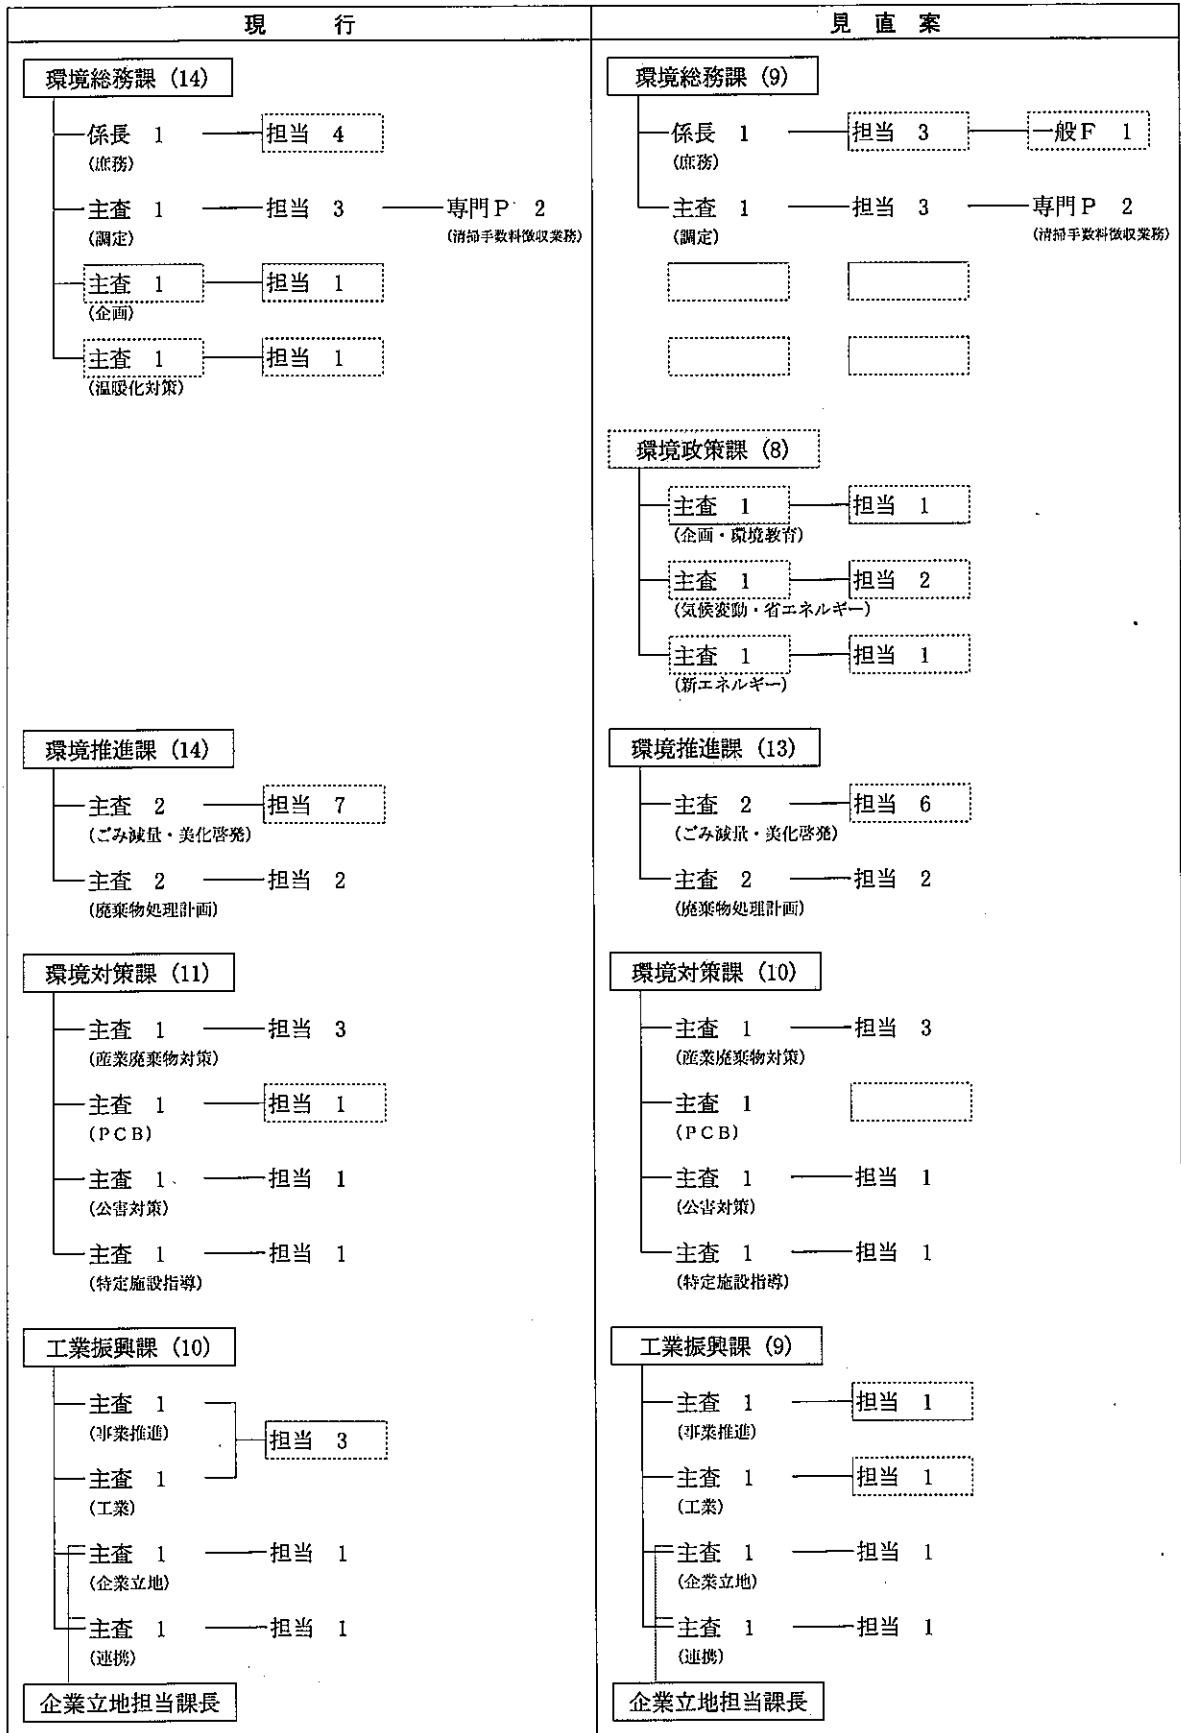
| 現　行 | 見直案 |
|---|---|

環境総務課（14）
係長　1（庶務）　担当　4
主査　1（調定）　担当　3　専門P　2（清掃手数料徴収業務）
主査　1（企画）　担当　1
主査　1（温暖化対策）　担当　1

環境推進課（14）
主査　2（ごみ減量・美化啓発）　担当　7
主査　2（廃棄物処理計画）　担当　2

環境対策課（11）
主査　1（産業廃棄物対策）　担当　3
主査　1（PCB）　担当　1
主査　1（公害対策）　担当　1
主査　1（特定施設指導）　担当　1

工業振興課（10）
主査　1（事業推進）
主査　1（工業）
担当　3
主査　1（企業立地）　担当　1
主査　1（連携）　担当　1
企業立地担当課長

環境総務課（9）
係長　1（庶務）　担当　3　一般F　1
主査　1（調定）　担当　3　専門P　2（清掃手数料徴収業務）

環境政策課（8）
主査　1（企画・環境教育）　担当　1
主査　1（気候変動・省エネルギー）　担当　2
主査　1（新エネルギー）　担当　1

環境推進課（13）
主査　2（ごみ減量・美化啓発）　担当　6
主査　2（廃棄物処理計画）　担当　2

環境対策課（10）
主査　1（産業廃棄物対策）　担当　3
主査　1（PCB）
主査　1（公害対策）　担当　1
主査　1（特定施設指導）　担当　1

工業振興課（9）
主査　1（事業推進）　担当　1
主査　1（工業）　担当　1
主査　1（企業立地）　担当　1
主査　1（連携）　担当　1
企業立地担当課長